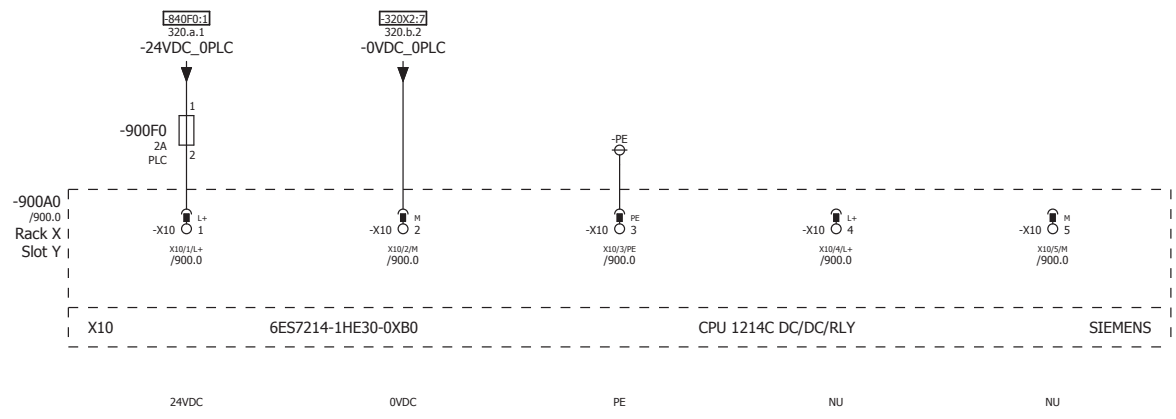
-840F0:1
320.a.1
-24VDC_0PLC

-320X2:7
320.b.2
-0VDC_0PLC

1
-900F0
2A
PLC
2

-PE

-900A0
/900.0
Rack X
Slot Y

L+
-X10 1
X10/1/L+
/900.0

M
-X10 2
X10/2/M
/900.0

PE
-X10 3
X10/3/PE
/900.0

L+
-X10 4
X10/4/L+
/900.0

M
-X10 5
X10/5/M
/900.0

X10 6ES7214-1HE30-0XB0 CPU 1214C DC/DC/RLY SIEMENS

24VDC 0VDC PE NU NU